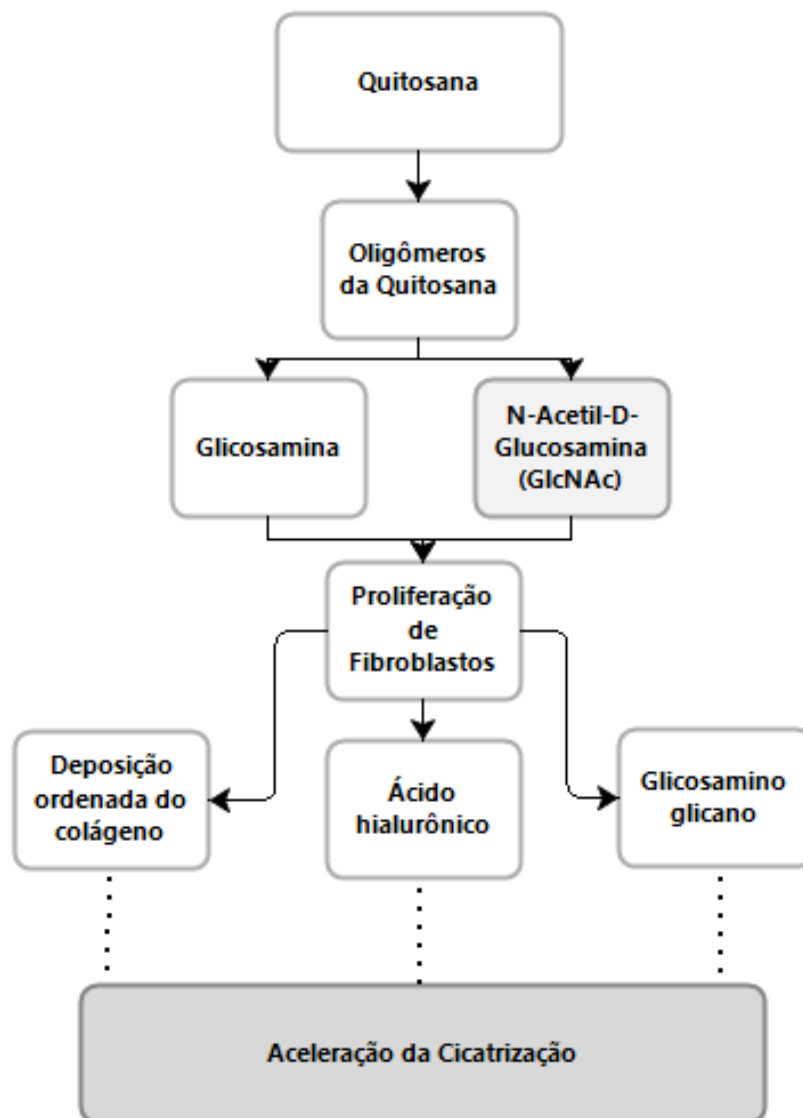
Quitosana

Oligômeros da Quitosana

Glicosamina

N-Acetil-D-Glucosamina (GlcNAc)

Proliferação de Fibroblastos

Deposição ordenada do colágeno

Ácido hialurônico

Glicosamino glicano

Aceleração da Cicatrização